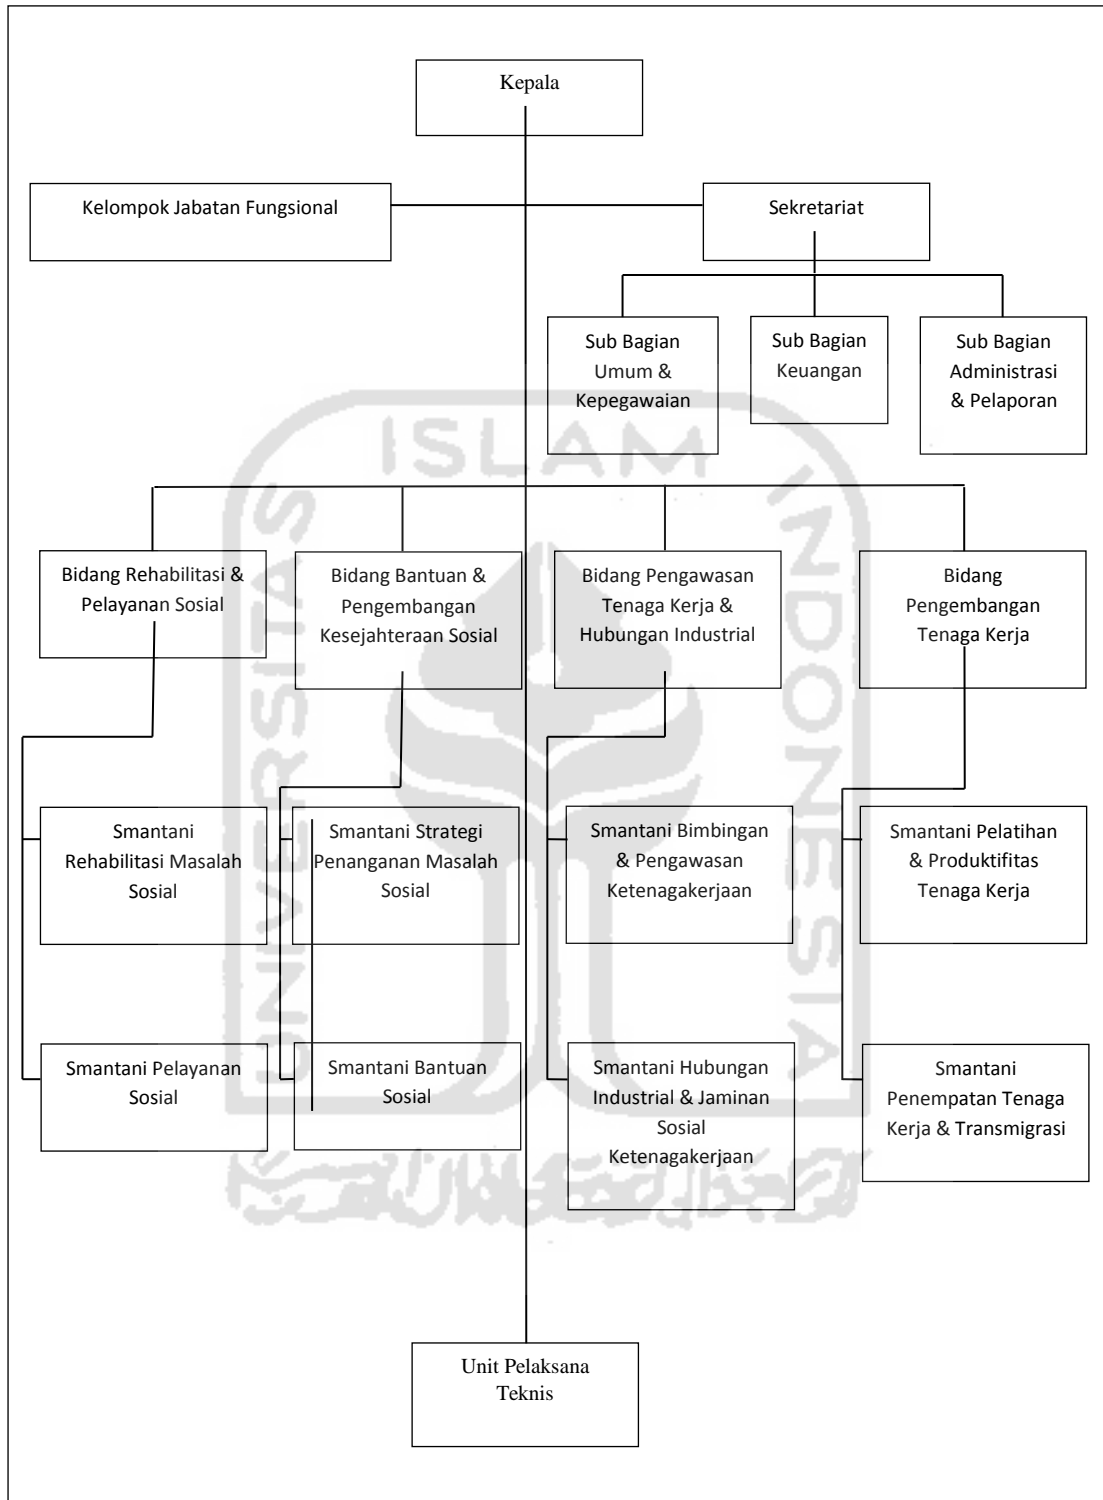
Kepala

Kelompok Jabatan Fungsional

Sekretariat

Sub Bagian Umum & Kepegawaian

Sub Bagian Keuangan

Sub Bagian Administrasi & Pelaporan

ISLAM

Bidang Rehabilitasi & Pelayanan Sosial

Bidang Bantuan & Pengembangan Kesejahteraan Sosial

Bidang Pengawasan Tenaga Kerja & Hubungan Industrial

Bidang Pengembangan Tenaga Kerja

Smantani Rehabilitasi Masalah Sosial

Smantani Strategi Penanganan Masalah Sosial

Smantani Bimbingan & Pengawasan Ketenagakerjaan

Smantani Pelatihan & Produktifitas Tenaga Kerja

Smantani Pelayanan Sosial

Smantani Bantuan Sosial

Smantani Hubungan Industrial & Jaminan Sosial Ketenagakerjaan

Smantani Penempatan Tenaga Kerja & Transmigrasi

Unit Pelaksana Teknis